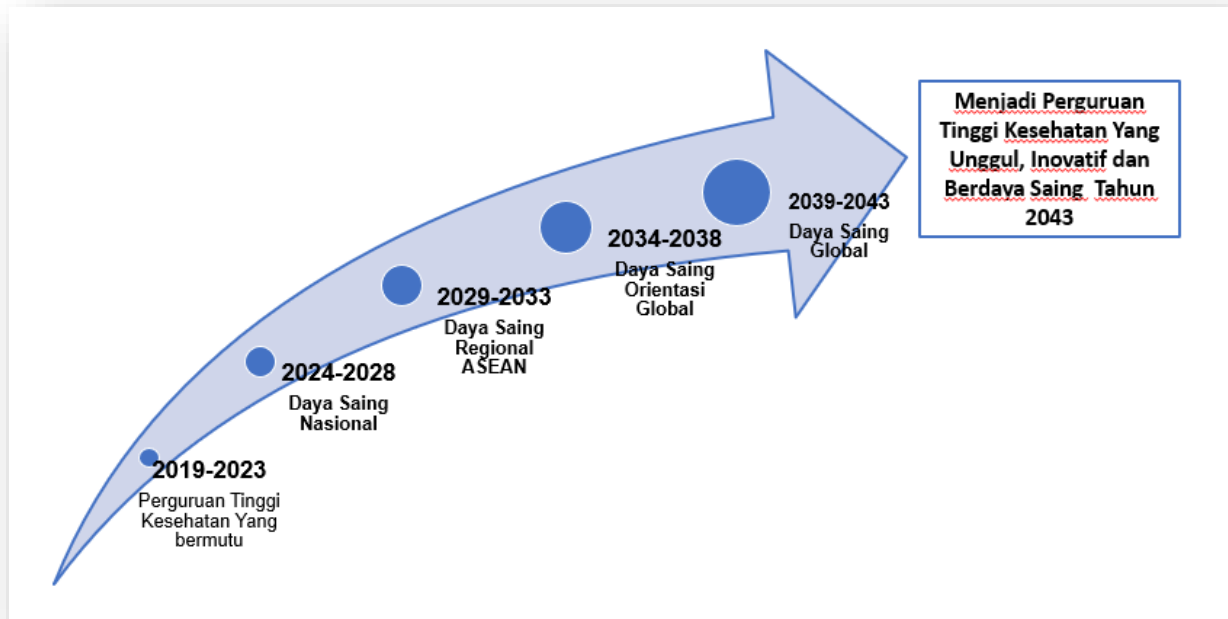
2019-2023
Perguruan Tinggi Kesehatan Yang bermutu

2024-2028
Daya Saing Nasional

2029-2033
Daya Saing Regional ASEAN

2034-2038
Daya Saing Orientasi Global

2039-2043
Daya Saing Global

Menjadi Perguruan Tinggi Kesehatan Yang Unggul, Inovatif dan Berdaya Saing Tahun 2043